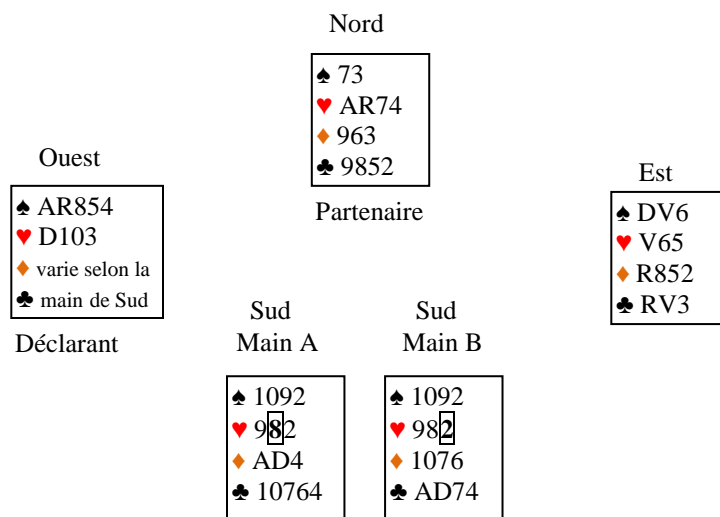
Nord

♠ 73
♥ AR74
♦ 963
♣ 9852

Partenaire

Ouest

♠ AR854
♥ D103
♦ varie selon la
♣ main de Sud

Déclarant

Est

♠ DV6
♥ V65
♦ R852
♣ RV3

Sud
Main A

♠ 1092
♥ 982
♦ AD4
♣ 10764

Sud
Main B

♠ 1092
♥ 982
♦ 1076
♣ AD74